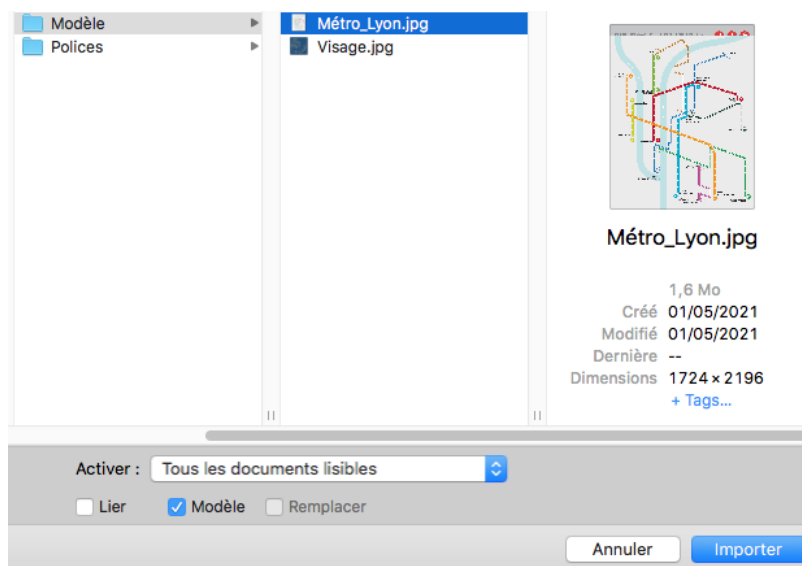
Modèle
Polices

Métro_Lyon.jpg
Visage.jpg

Métro_Lyon.jpg

1,6 Mo
Créé 01/05/2021
Modifié 01/05/2021
Dernière --
Dimensions 1724 × 2196
+ Tags...

Activer : Tous les documents lisibles

Lier
Modèle
Remplacer

Annuler
Importer